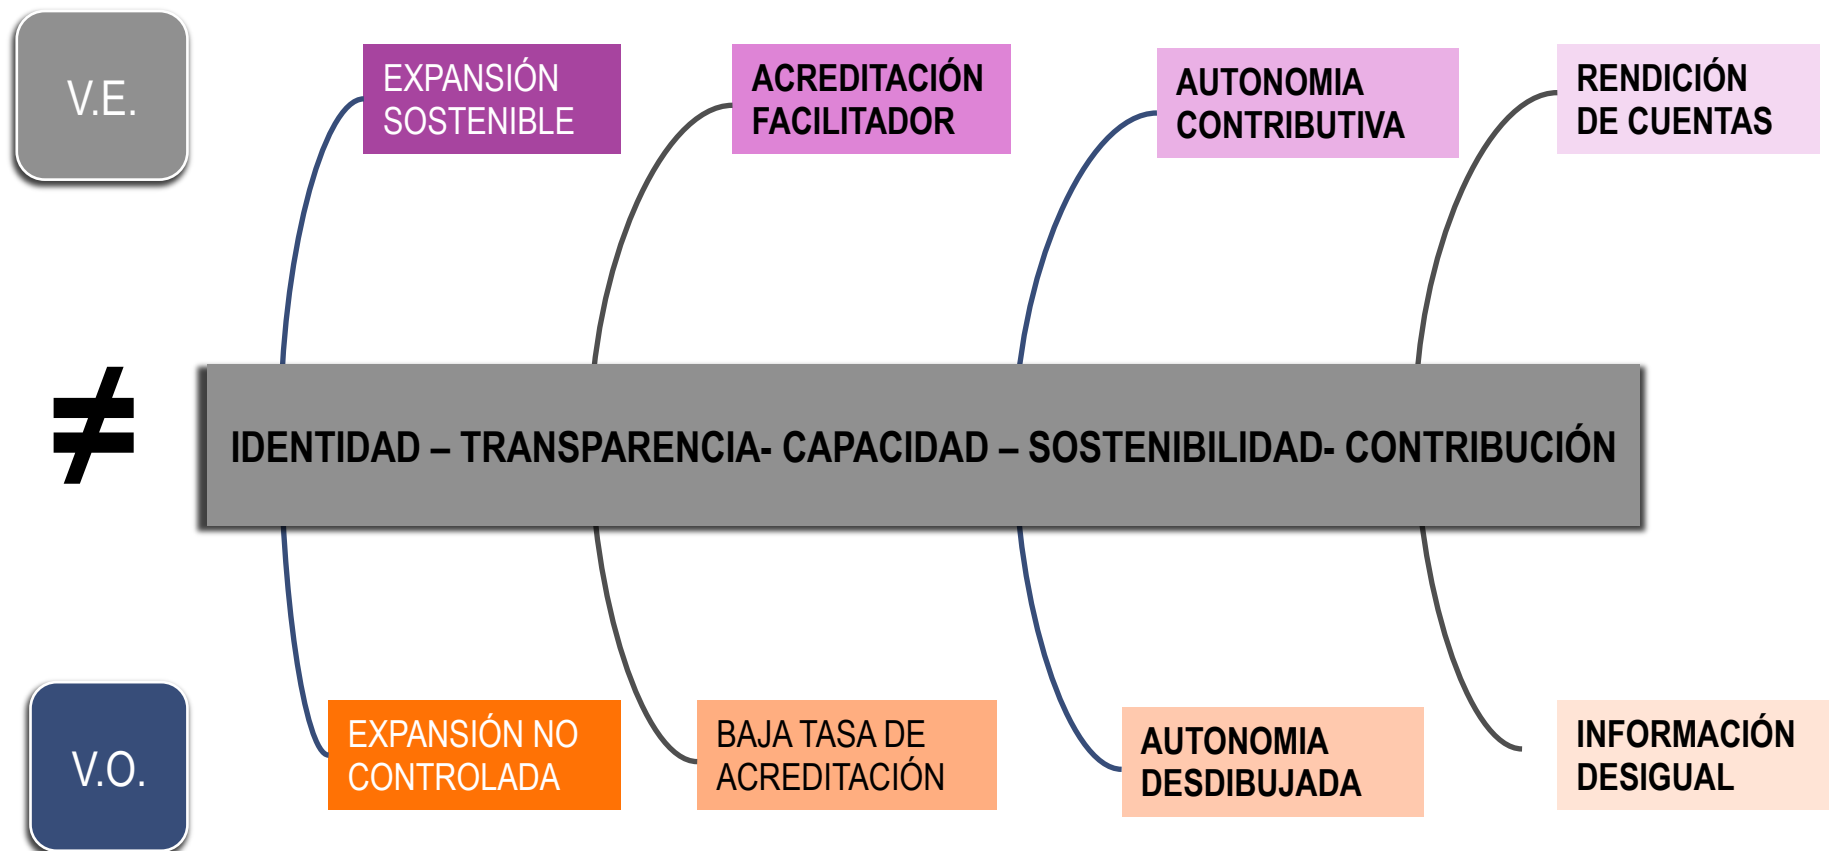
V.E.

EXPANSIÓN SOSTENIBLE

ACREDITACIÓN FACILITADOR

AUTONOMIA CONTRIBUTIVA

RENDICIÓN DE CUENTAS

$\neq$

IDENTIDAD – TRANSPARENCIA- CAPACIDAD – SOSTENIBILIDAD- CONTRIBUCIÓN

V.O.

EXPANSIÓN NO CONTROLADA

BAJA TASA DE ACREDITACIÓN

AUTONOMIA DESDIBUJADA

INFORMACIÓN DESIGUAL